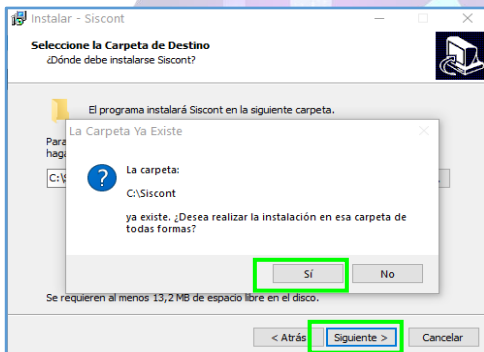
Instalar - Siscont

Seleccione la Carpeta de Destino
¿Dónde debe instalarse Siscont?

El programa instalará Siscont en la siguiente carpeta.

Para
haga

C:\

La Carpeta Ya Existe

La carpeta:

C:\Siscont

ya existe. ¿Desea realizar la instalación en esa carpeta de todas formas?

Sí
No

Se requieren al menos 13,2 MB de espacio libre en el disco.

< Atrás
Siguiente >
Cancelar